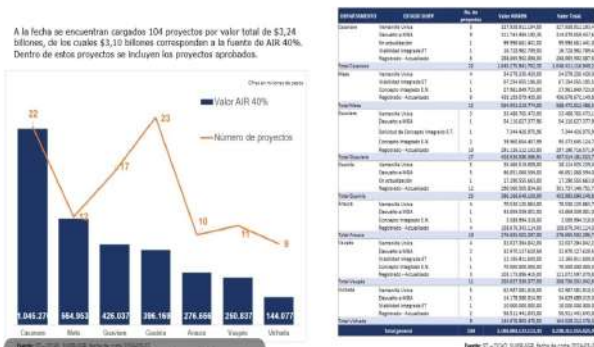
A la fecha se encuentran cargados 104 proyectos por valor total de $3,24 billones, de los cuales $3,10 billones corresponden a la fuente de AIR 40%. Dentro de estos proyectos se incluyen los proyectos aprobados.

Cifras en millones de pesos

Valor AIR 40%

Número de proyectos

22
12
17
23
10
11
9

1.046.276
664.953
426.037
396.168
276.666
260.837
144.077

Casanare
Meta
Guaviare
Guainía
Arauca
Vaupés
Vichada

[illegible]

| DEPARTAMENTO | ESTADO SUIFP | No. de proyectos | Valor AIR40% | Valor Total |
|---|---|---|---|---|
| Casanare | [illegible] | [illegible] | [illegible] | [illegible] |
| Total Casanare | | 22 | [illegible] | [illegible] |
| Meta | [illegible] | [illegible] | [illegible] | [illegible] |
| Total Meta | | 12 | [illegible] | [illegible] |
| Guaviare | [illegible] | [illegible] | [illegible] | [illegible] |
| Total Guaviare | | 17 | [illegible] | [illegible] |
| Guainía | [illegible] | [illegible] | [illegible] | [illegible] |
| Total Guainía | | 23 | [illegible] | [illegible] |
| Arauca | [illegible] | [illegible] | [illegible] | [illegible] |
| Total Arauca | | 10 | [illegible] | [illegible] |
| Vaupés | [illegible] | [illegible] | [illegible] | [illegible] |
| Total Vaupés | | 11 | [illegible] | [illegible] |
| Vichada | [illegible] | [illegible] | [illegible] | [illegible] |
| Total Vichada | | 9 | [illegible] | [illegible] |
| Total general | | 104 | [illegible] | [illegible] |

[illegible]